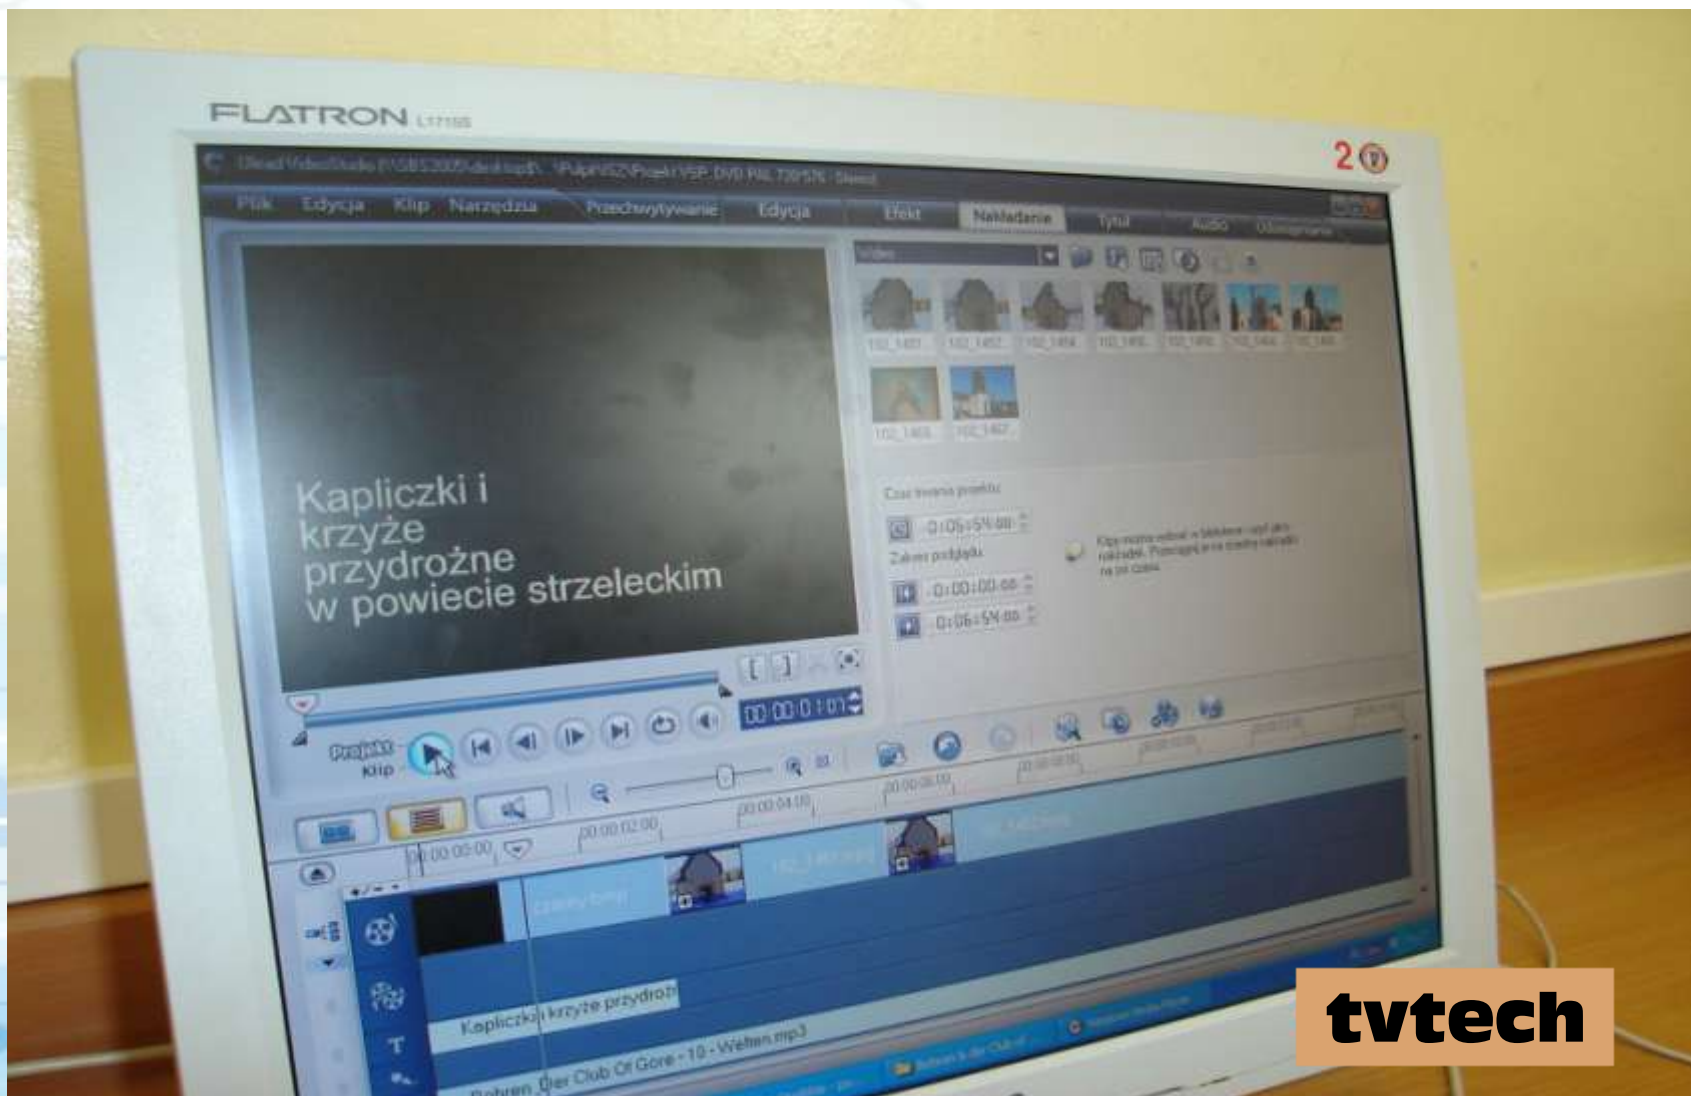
FLATRON L1715S

2

Ulead VideoStudio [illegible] \Pulpit\SZ\Projekt VSP DVD PAL 720x576 - Stereo]

Plik Edycja Klip Narzędzia Przechwytywanie Edycja Efekt Nakładanie Tytuł Audio Udostępnianie

Video

102_1481 102_1482 102_1484 102_1485 102_1490 102_1464 102_1469

102_1468 102_1467

Kapliczki i krzyże przydrożne w powiecie strzeleckim

Czas trwania projektu

0:05:54:00

Zakres podglądu

0:00:00:00

0:05:54:00

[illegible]

00:00:01:01

Projekt Klip

00:00:00:00 00:00:02:00 00:00:04:00 00:00:06:00

Kapliczki i krzyże przydroż

Bohren Der Club Of Gore - 10 - Welten.mp3

tvtech